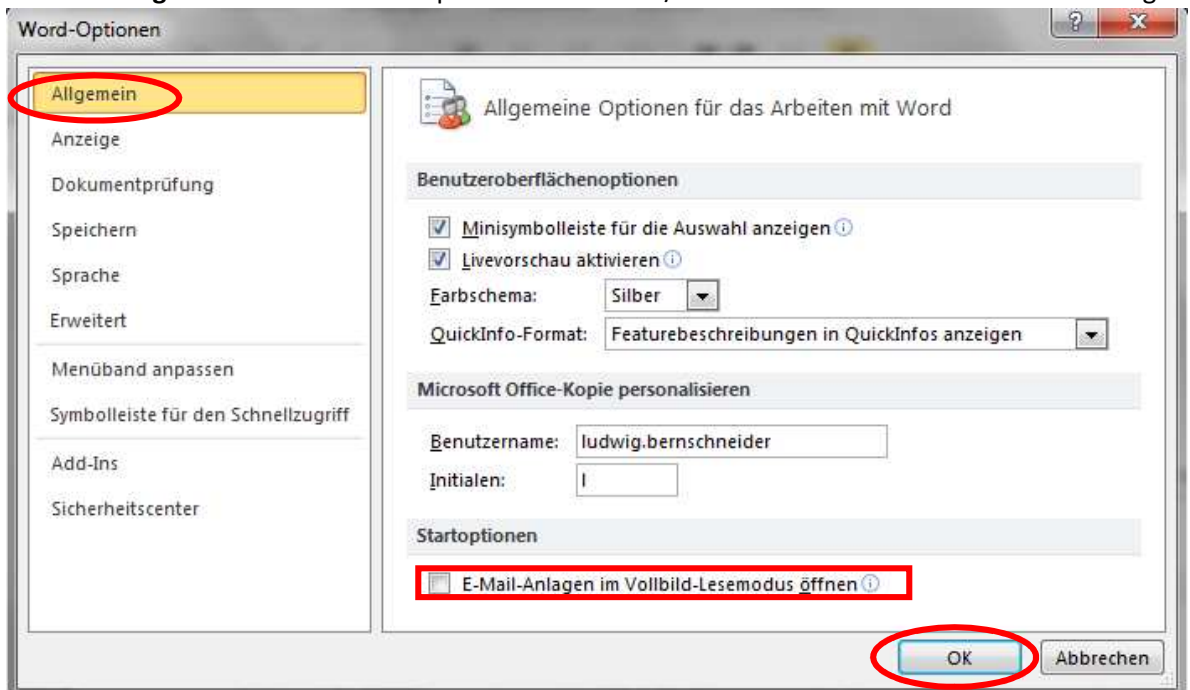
Word-Optionen

?
X

Allgemein
Anzeige
Dokumentprüfung
Speichern
Sprache
Erweitert
Menüband anpassen
Symbolleiste für den Schnellzugriff
Add-Ins
Sicherheitscenter

Allgemeine Optionen für das Arbeiten mit Word

Benutzeroberflächenoptionen

Minisymbolleiste für die Auswahl anzeigen
Livevorschau aktivieren
Farbschema: Silber
QuickInfo-Format: Featurebeschreibungen in QuickInfos anzeigen

Microsoft Office-Kopie personalisieren

Benutzername: ludwig.bernschneider
Initialen: l

Startoptionen

E-Mail-Anlagen im Vollbild-Lesemodus öffnen

OK
Abbrechen